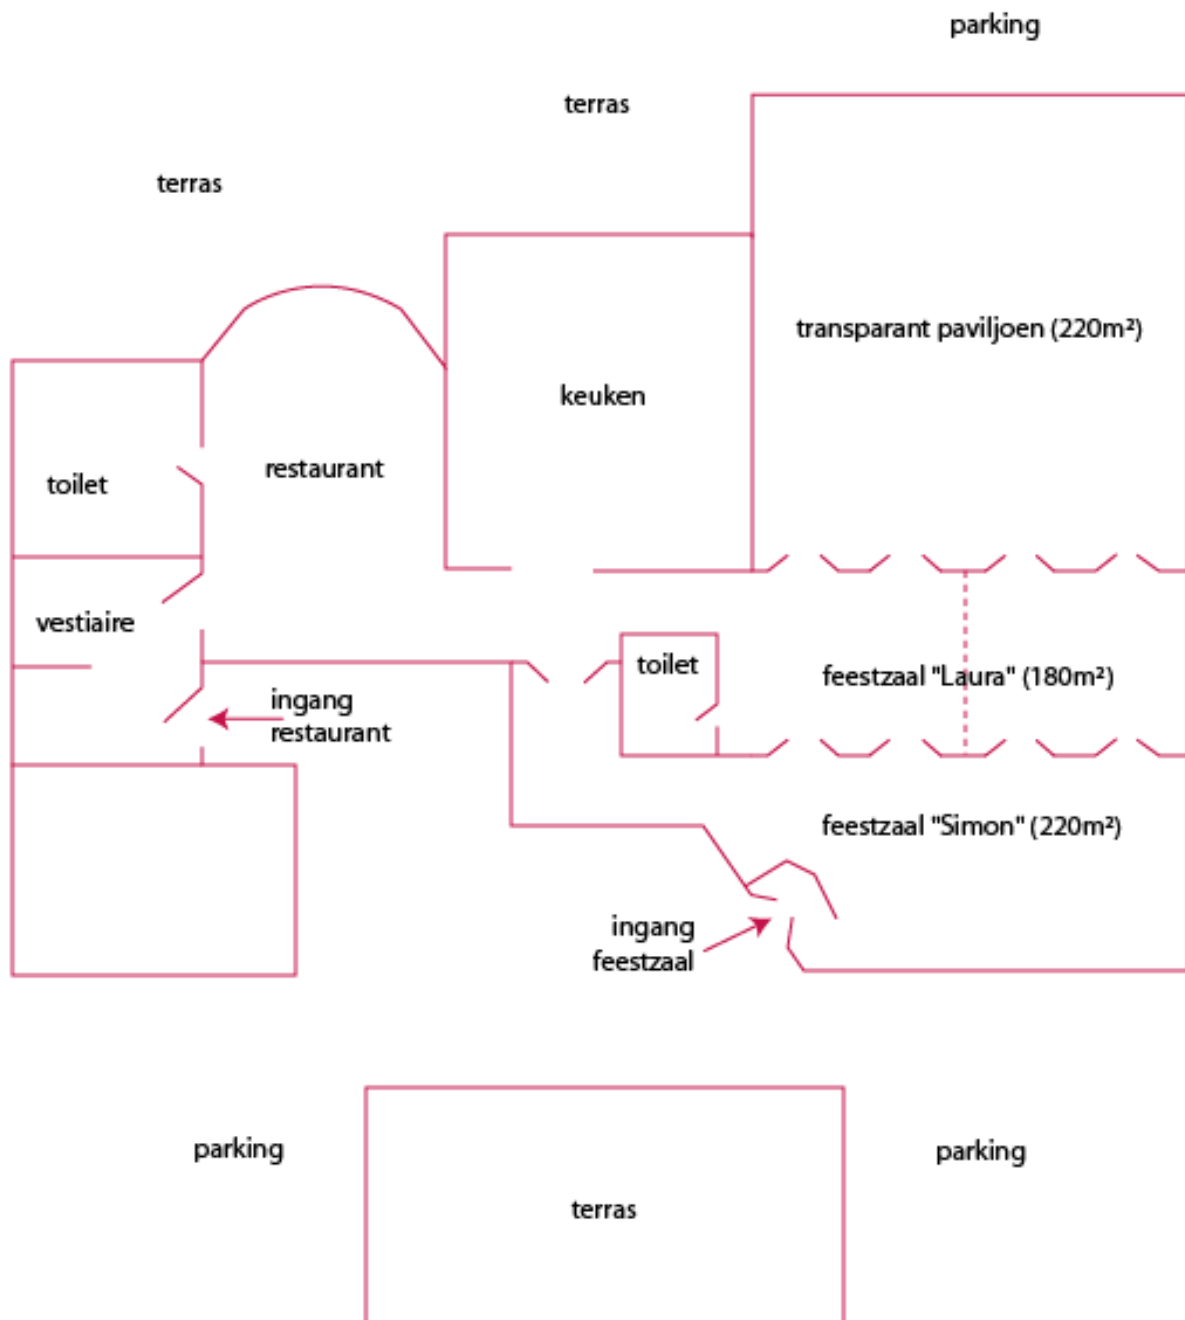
parking

terras

terras

transparant paviljoen (220m²)

keuken

restaurant

toilet

vestiaire

toilet

feestzaal "Laura" (180m²)

ingang restaurant

feestzaal "Simon" (220m²)

ingang feestzaal

parking

parking

terras